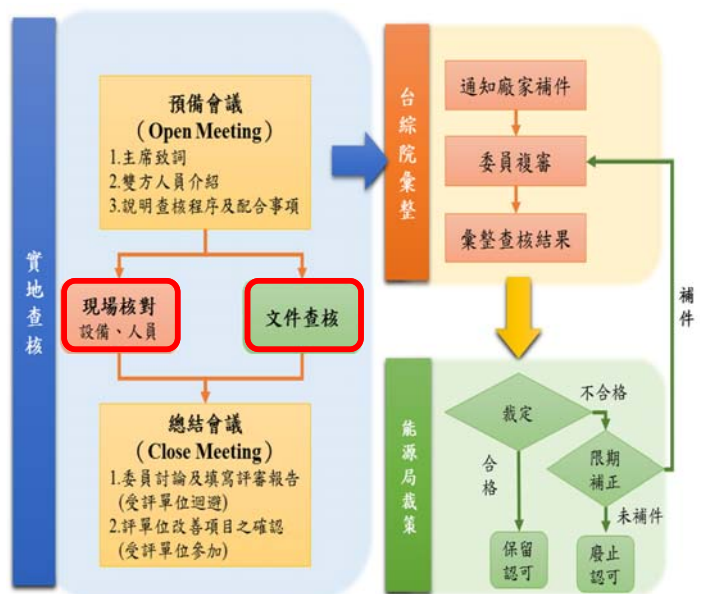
實地查核

預備會議
（Open Meeting）
1.主席致詞
2.雙方人員介紹
3.說明查核程序及配合事項

現場核對
設備、人員

文件查核

總結會議
（Close Meeting）
1.委員討論及填寫評審報告
(受評單位迴避)
2.評單位改善項目之確認
(受評單位參加)

台綜院彙整

通知廠家補件

委員複審

彙整查核結果

補件

能源局裁策

裁定

不合格

合格

限期補正

未補件

保留認可

廢止認可